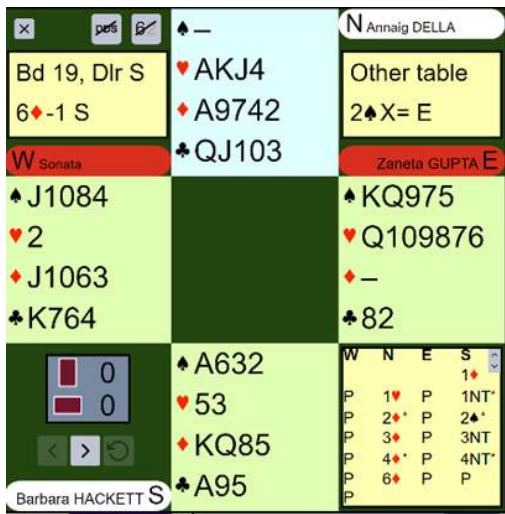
×

Bd 19, Dlr S
6♦-1 S

♠–
♥AKJ4
♦A9742
♣QJ103

N Annaig DELLA

Other table
2♠X= E

W Sonata

Zaneta GUPTA E

♠J1084
♥2
♦J1063
♣K764

♠KQ975
♥Q109876
♦–
♣82

0
0

♠A632
♥53
♦KQ85
♣A95

| W | N | E | S |
|---|---|---|---|
| | | | 1♦ |
| P | 1♥ | P | 1NT* |
| P | 2♦* | P | 2♠* |
| P | 3♦ | P | 3NT |
| P | 4♦* | P | 4NT* |
| P | 6♦ | P | P |
| P | | | |

Barbara HACKETT S